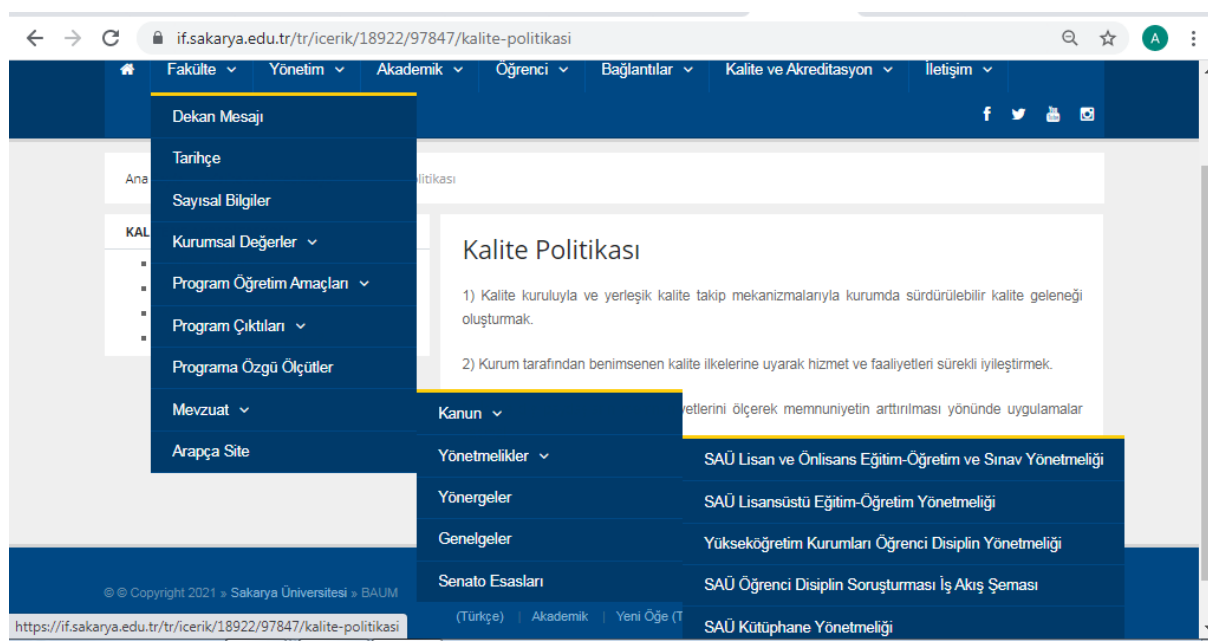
if.sakarya.edu.tr/tr/icerik/18922/97847/kalite-politikasi

Fakülte Yönetim Akademik Öğrenci Bağlantılar Kalite ve Akreditasyon İletişim

Dekan Mesajı
Tarihçe
Sayısal Bilgiler
Kurumsal Değerler
Program Öğretim Amaçları
Program Çıktıları
Programa Özgü Ölçütler
Mevzuat
Arapça Site

Kanun
Yönetmelikler
Yönergeler
Genelgeler
Senato Esasları

SAÜ Lisan ve Önlisans Eğitim-Öğretim ve Sınav Yönetmeliği
SAÜ Lisansüstü Eğitim-Öğretim Yönetmeliği
Yükseköğretim Kurumları Öğrenci Disiplin Yönetmeliği
SAÜ Öğrenci Disiplin Soruşturması İş Akış Şeması
SAÜ Kütüphane Yönetmeliği

Ana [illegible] litikası

KAL

Kalite Politikası

1) Kalite kuruluyla ve yerleşik kalite takip mekanizmalarıyla kurumda sürdürülebilir kalite geleneği oluşturmak.

2) Kurum tarafından benimsenen kalite ilkelerine uyarak hizmet ve faaliyetleri sürekli iyileştirmek.

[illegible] yetlerini ölçerek memnuniyetin arttırılması yönünde uygulamalar

© © Copyright 2021 » Sakarya Üniversitesi » BAUM

(Türkçe) | Akademik | Yeni Öğe (T

https://if.sakarya.edu.tr/tr/icerik/18922/97847/kalite-politikasi